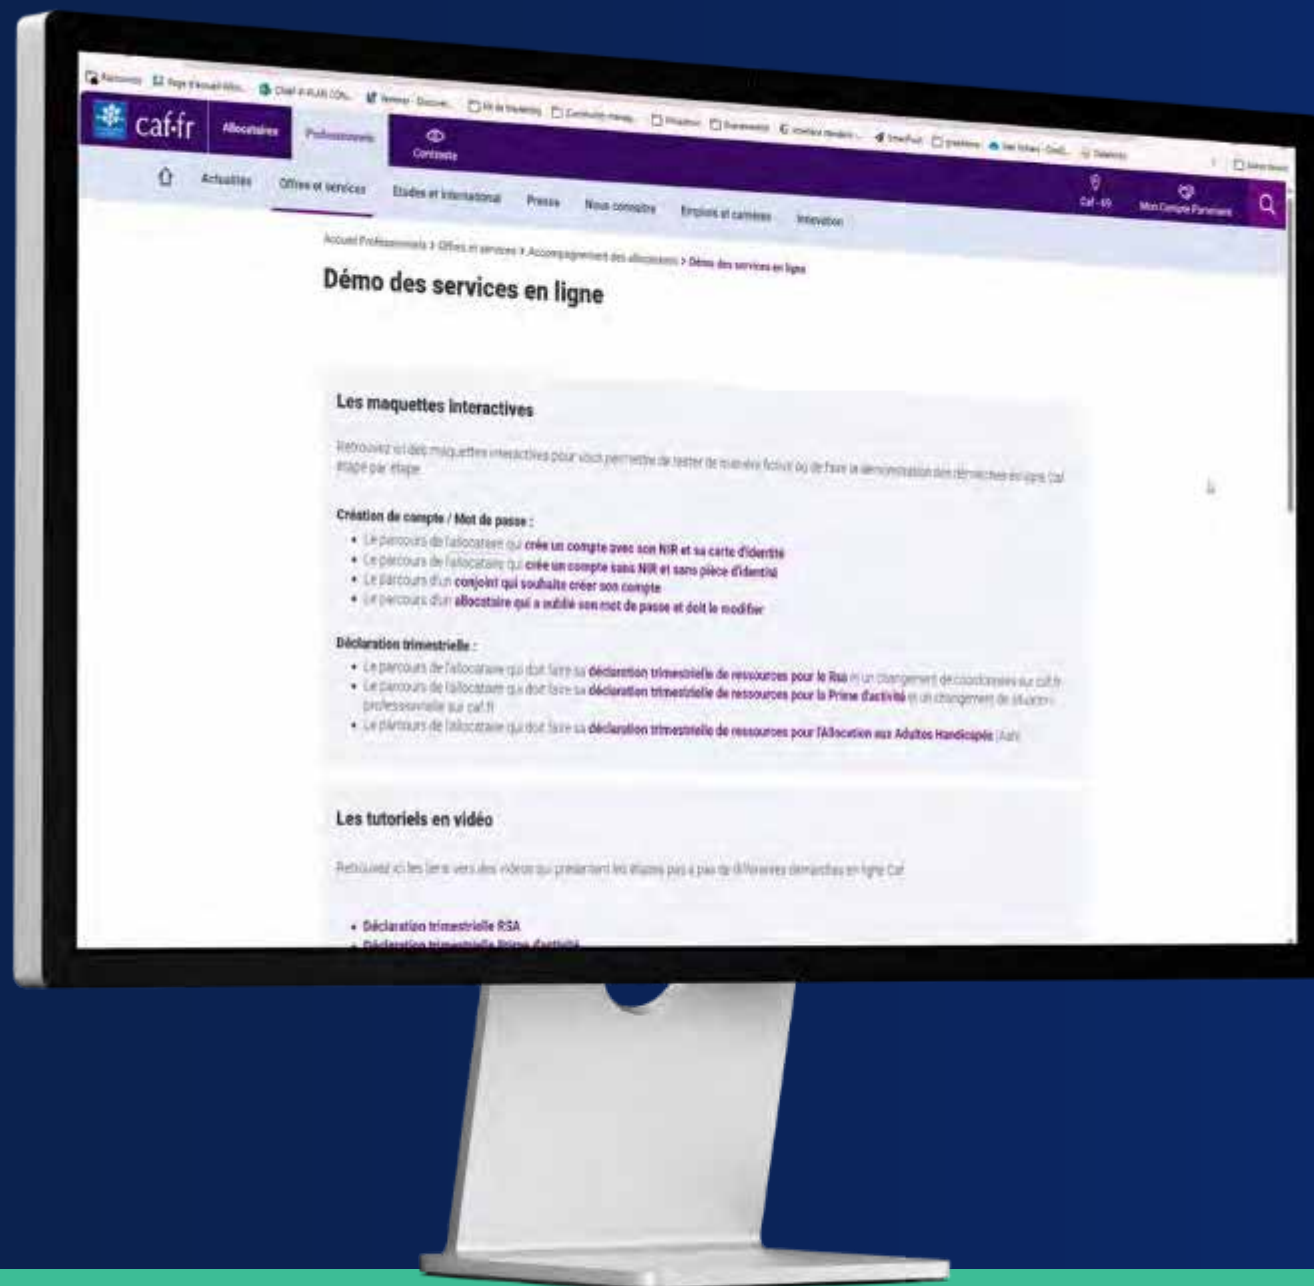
caf·fr Allocataires Professionnels Contraste

Actualités Offres et services Études et International Presse Nous connaître Emplois et carrières Innovation Caf - 69 Mon Compte Partenaire

Accueil Professionnels > Offres et services > Accompagnement des allocataires > Démo des services en ligne

Démo des services en ligne

Les maquettes interactives

Retrouvez ici des maquettes interactives pour vous permettre de tester de manière fictive ou de faire la démonstration des démarches en ligne Caf étape par étape

Création de compte / Mot de passe :

- Le parcours de l'allocataire qui crée un compte avec son NIR et sa carte d'identité
- Le parcours de l'allocataire qui crée un compte sans NIR et sans pièce d'identité
- Le parcours d'un conjoint qui souhaite créer son compte
- Le parcours d'un allocataire qui a oublié son mot de passe et doit le modifier

Déclaration trimestrielle :

- Le parcours de l'allocataire qui doit faire sa déclaration trimestrielle de ressources pour le Rsa et un changement de coordonnées sur caf.fr
- Le parcours de l'allocataire qui doit faire sa déclaration trimestrielle de ressources pour la Prime d'activité et un changement de situation professionnelle sur caf.fr
- Le parcours de l'allocataire qui doit faire sa déclaration trimestrielle de ressources pour l'Allocation aux Adultes Handicapés (Aah)

Les tutoriels en vidéo

Retrouvez ici les liens vers des vidéos qui présentent les étapes pas à pas de différentes démarches en ligne Caf

- Déclaration trimestrielle RSA
- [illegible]